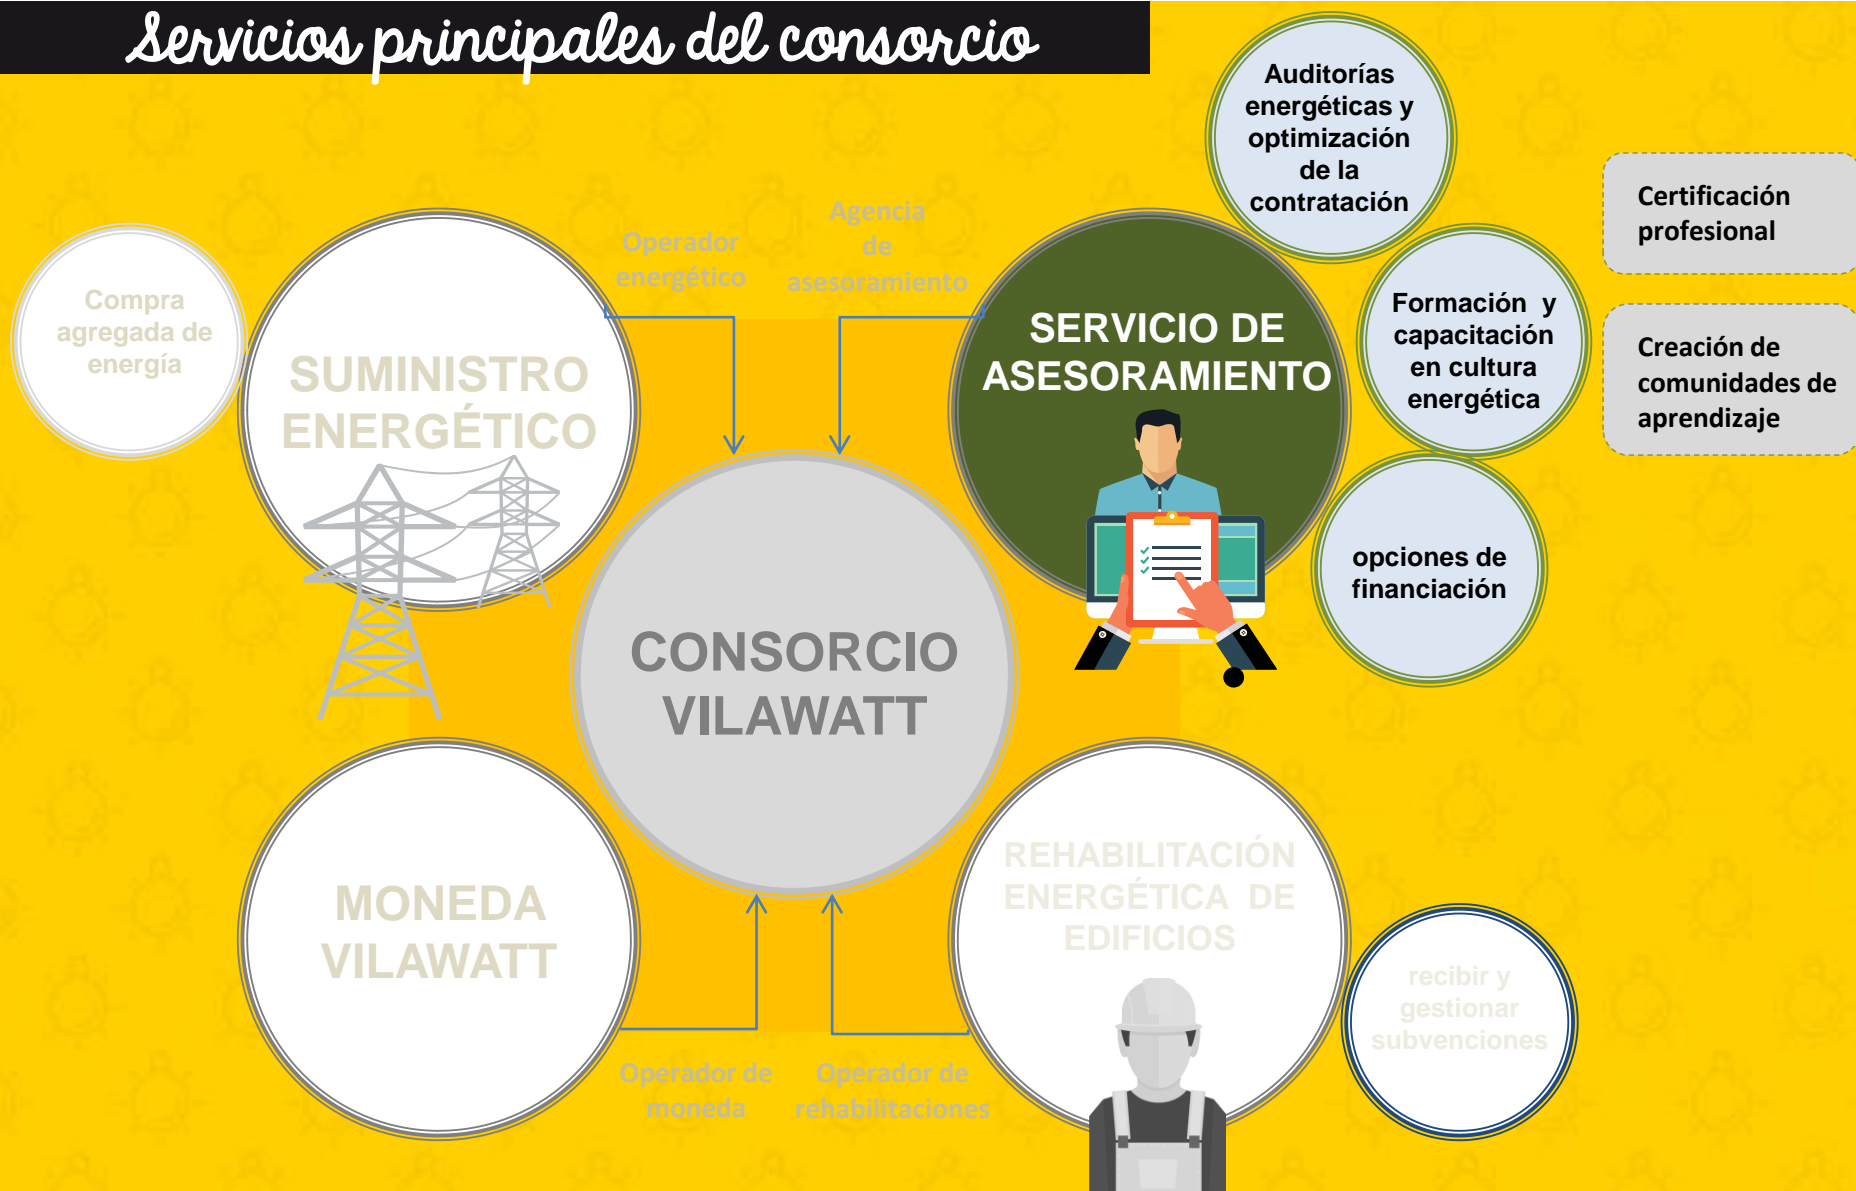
Servicios principales del consorcio

Compra agregada de energía

SUMINISTRO ENERGÉTICO

Operador energético

Agencia de asesoramiento

SERVICIO DE ASESORAMIENTO

Auditorías energéticas y optimización de la contratación

Certificación profesional

Formación y capacitación en cultura energética

Creación de comunidades de aprendizaje

opciones de financiación

CONSORCIO VILAWATT

MONEDA VILAWATT

REHABILITACIÓN ENERGÉTICA DE EDIFICIOS

recibir y gestionar subvenciones

Operador de moneda

Operador de rehabilitaciones